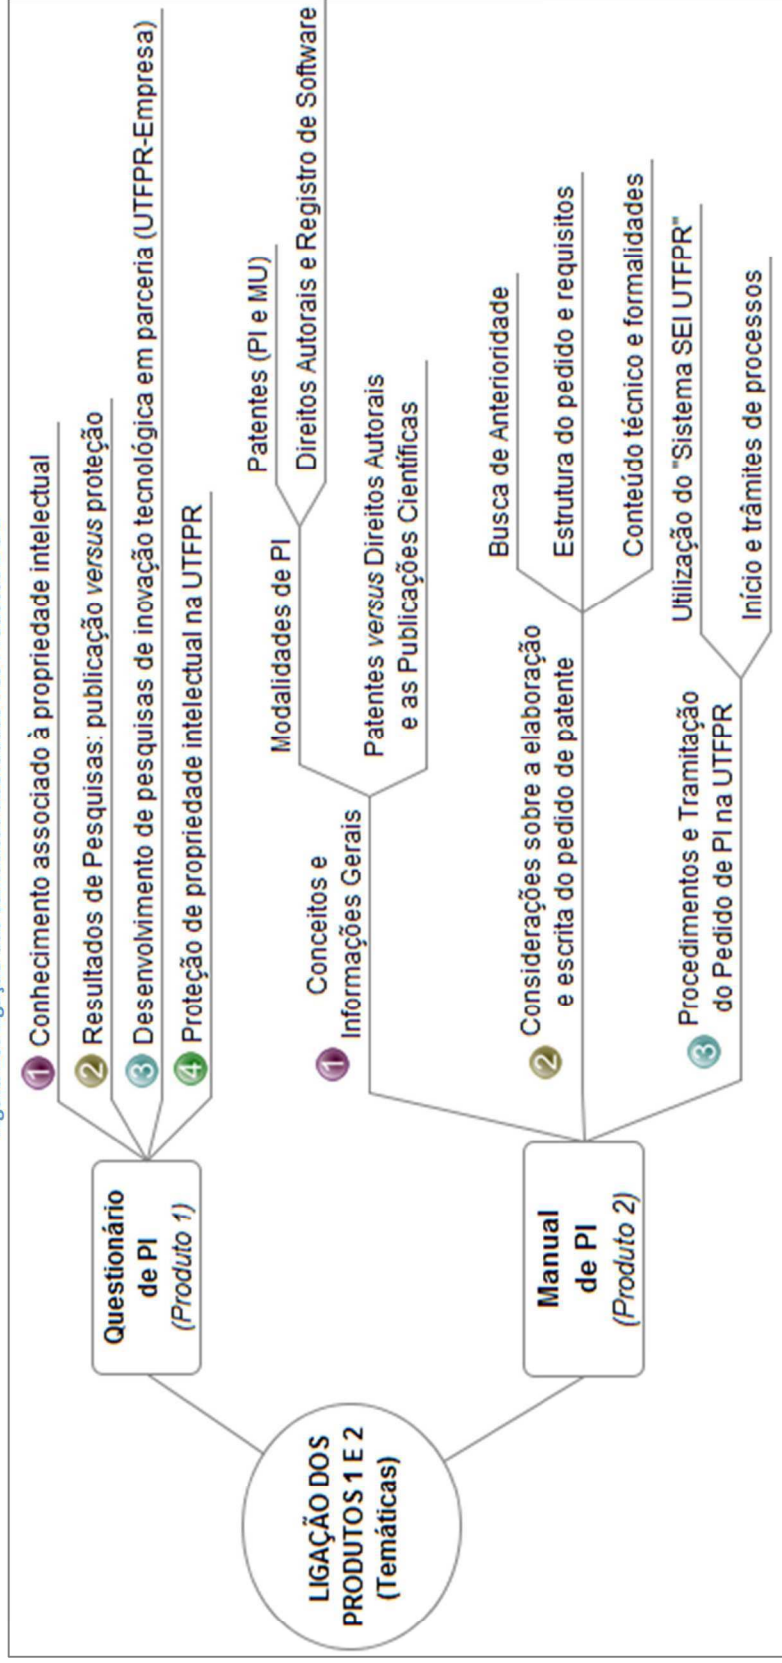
LIGAÇÃO DOS PRODUTOS 1 E 2 (Temáticas)

Questionário de PI (Produto 1)

1 Conhecimento associado à propriedade intelectual
2 Resultados de Pesquisas: publicação *versus* proteção
3 Desenvolvimento de pesquisas de inovação tecnológica em parceria (UTFPR-Empresa)
4 Proteção de propriedade intelectual na UTFPR

Manual de PI (Produto 2)

1 Conceitos e Informações Gerais
Modalidades de PI
Patentes (PI e MU)
Direitos Autorais e Registro de Software
Patentes *versus* Direitos Autorais e as Publicações Científicas

2 Considerações sobre a elaboração e escrita do pedido de patente
Busca de Anterioridade
Estrutura do pedido e requisitos
Conteúdo técnico e formalidades

3 Procedimentos e Tramitação do Pedido de PI na UTFPR
Utilização do "Sistema SEI UTFPR"
Início e trâmites de processos